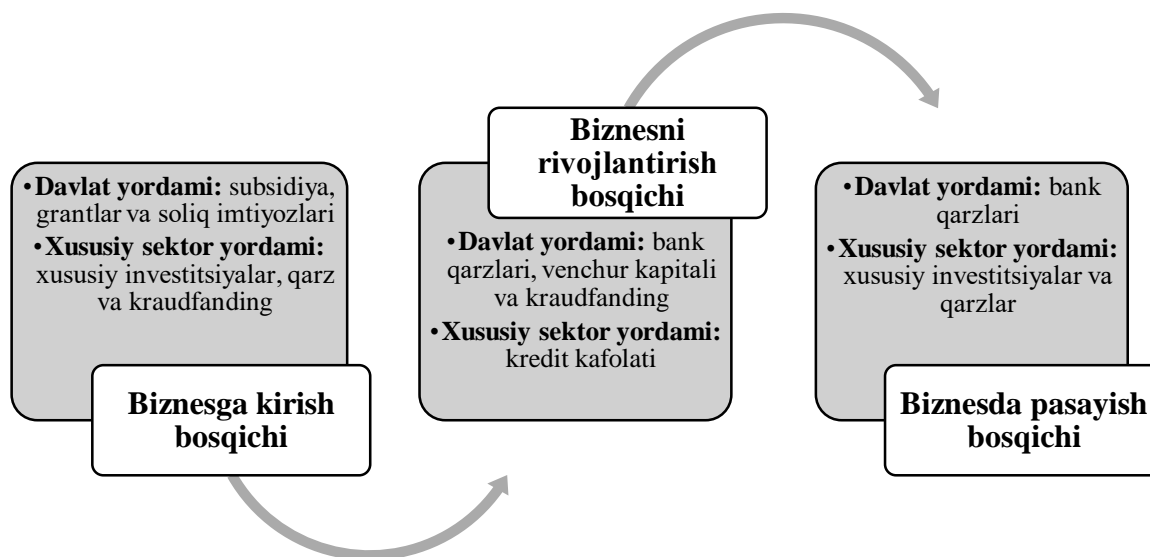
•**Davlat yordami:** subsidiya, grantlar va soliq imtiyozlari
•**Xususiy sektor yordami:** xususiy investitsiyalar, qarz va kraudfanding

**Biznesga kirish bosqichi**

**Biznesni rivojlantirish bosqichi**

•**Davlat yordami:** bank qarzlari, venchur kapitali va kraudfanding
•**Xususiy sektor yordami:** kredit kafolati

•**Davlat yordami:** bank qarzlari
•**Xususiy sektor yordami:** xususiy investitsiyalar va qarzlar

**Biznesda pasayish bosqichi**